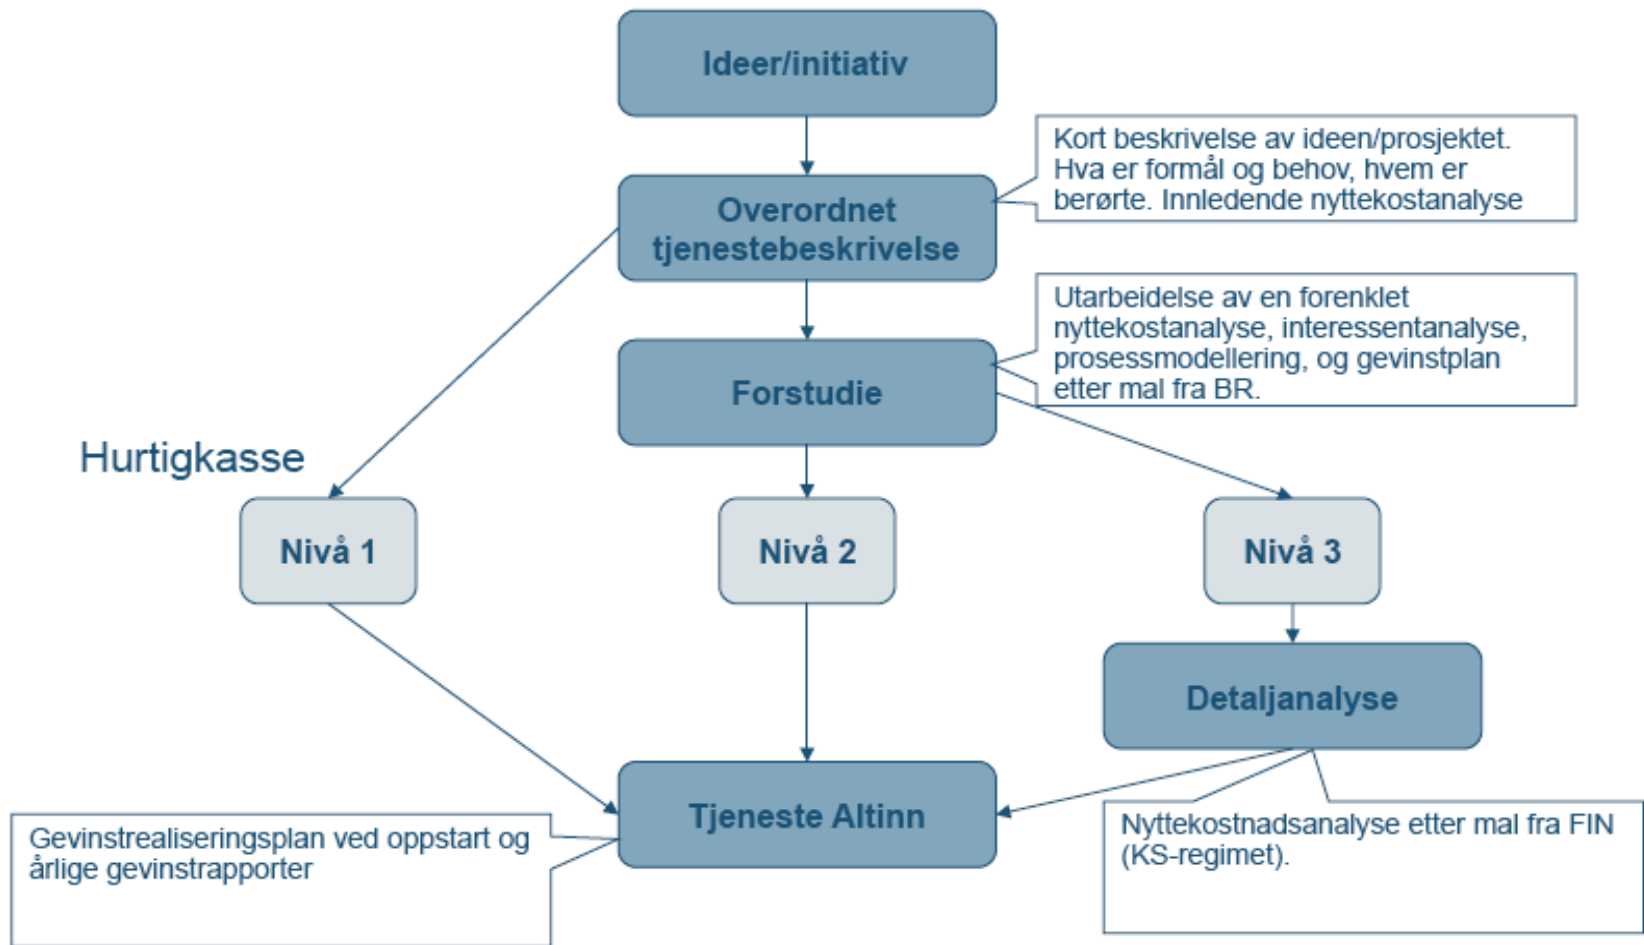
Ideer/initiativ

Kort beskrivelse av ideen/prosjektet. Hva er formål og behov, hvem er berørte. Innledende nyttekostanalyse

Overordnet tjenestebeskrivelse

Utarbeidelse av en forenklet nyttekostanalyse, interessentanalyse, prosessmodellering, og gevinstplan etter mal fra BR.

Forstudie

Hurtigkasse

Nivå 1

Nivå 2

Nivå 3

Detaljanalyse

Tjeneste Altinn

Gevinstrealiseringsplan ved oppstart og årlige gevinstrapporter

Nyttekostnadsanalyse etter mal fra FIN (KS-regimet).